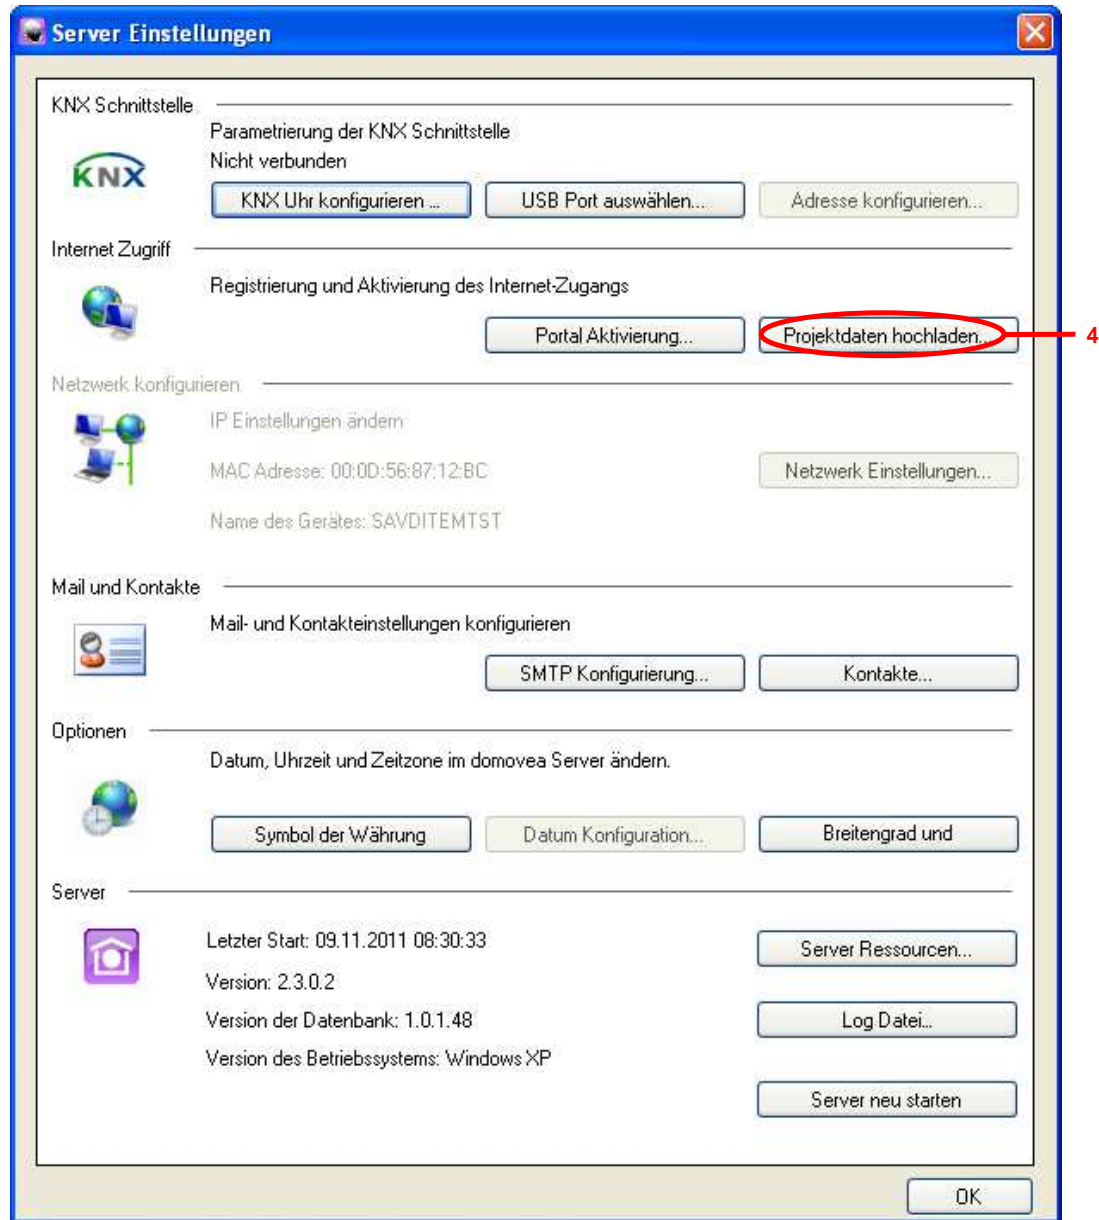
Server Einstellungen

KNX Schnittstelle

KNX

Parametrierung der KNX Schnittstelle

Nicht verbunden

KNX Uhr konfigurieren ...

USB Port auswählen...

Adresse konfigurieren...

Internet Zugriff

Registrierung und Aktivierung des Internet-Zugangs

Portal Aktivierung...

Projektdaten hochladen...

4

Netzwerk konfigurieren

IP Einstellungen ändern

MAC Adresse: 00:0D:56:87:12:BC

Netzwerk Einstellungen...

Name des Gerätes: SAVDITEMTST

Mail und Kontakte

Mail- und Kontakteinstellungen konfigurieren

SMTP Konfigurierung...

Kontakte...

Optionen

Datum, Uhrzeit und Zeitzone im domovea Server ändern.

Symbol der Währung

Datum Konfiguration...

Breitengrad und

Server

Letzter Start: 09.11.2011 08:30:33

Server Ressourcen...

Version: 2.3.0.2

Version der Datenbank: 1.0.1.48

Log Datei...

Version des Betriebssystems: Windows XP

Server neu starten

OK